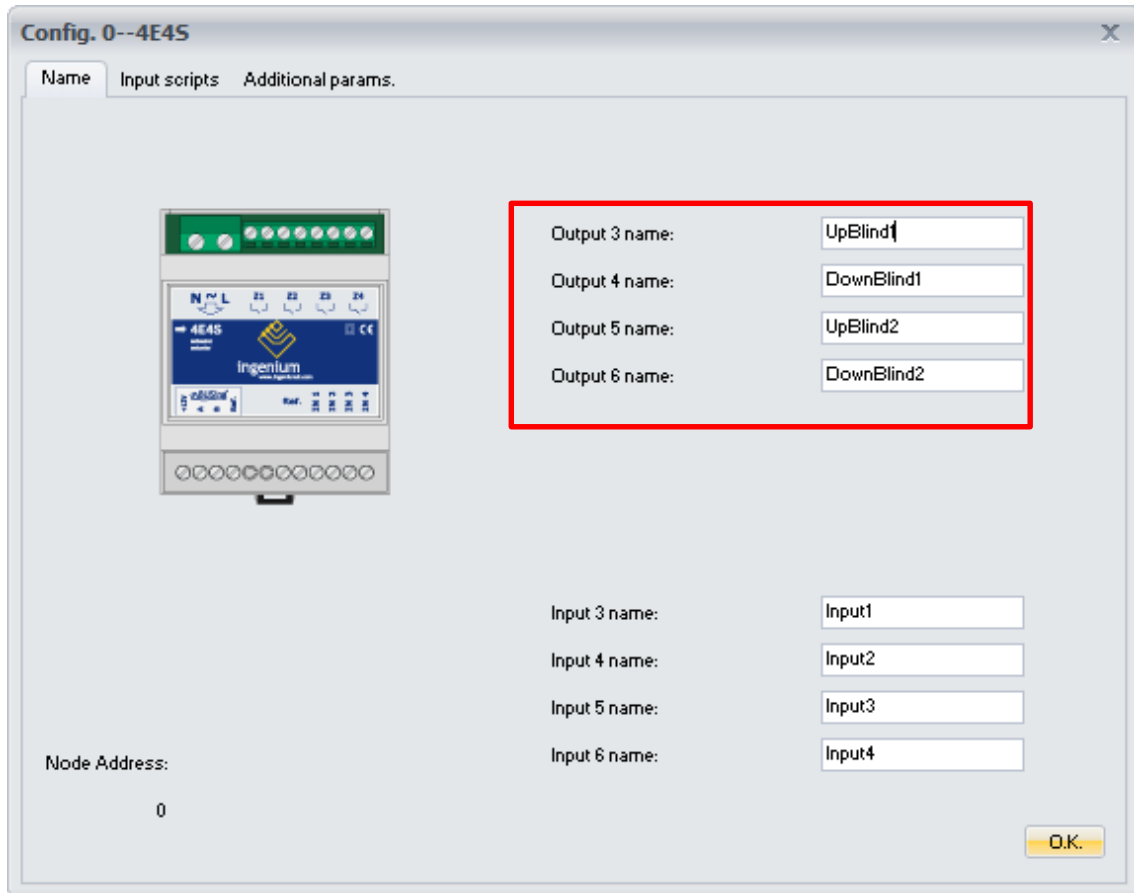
Config. 0--4E4S

X

Name | Input scripts | Additional params.

N ~ L
Z1 Z2 Z3 Z4
4E4S
ingenium
CE

Output 3 name: UpBlind1
Output 4 name: DownBlind1
Output 5 name: UpBlind2
Output 6 name: DownBlind2

Input 3 name: Input1
Input 4 name: Input2
Input 5 name: Input3
Input 6 name: Input4

Node Address:

0

O.K.